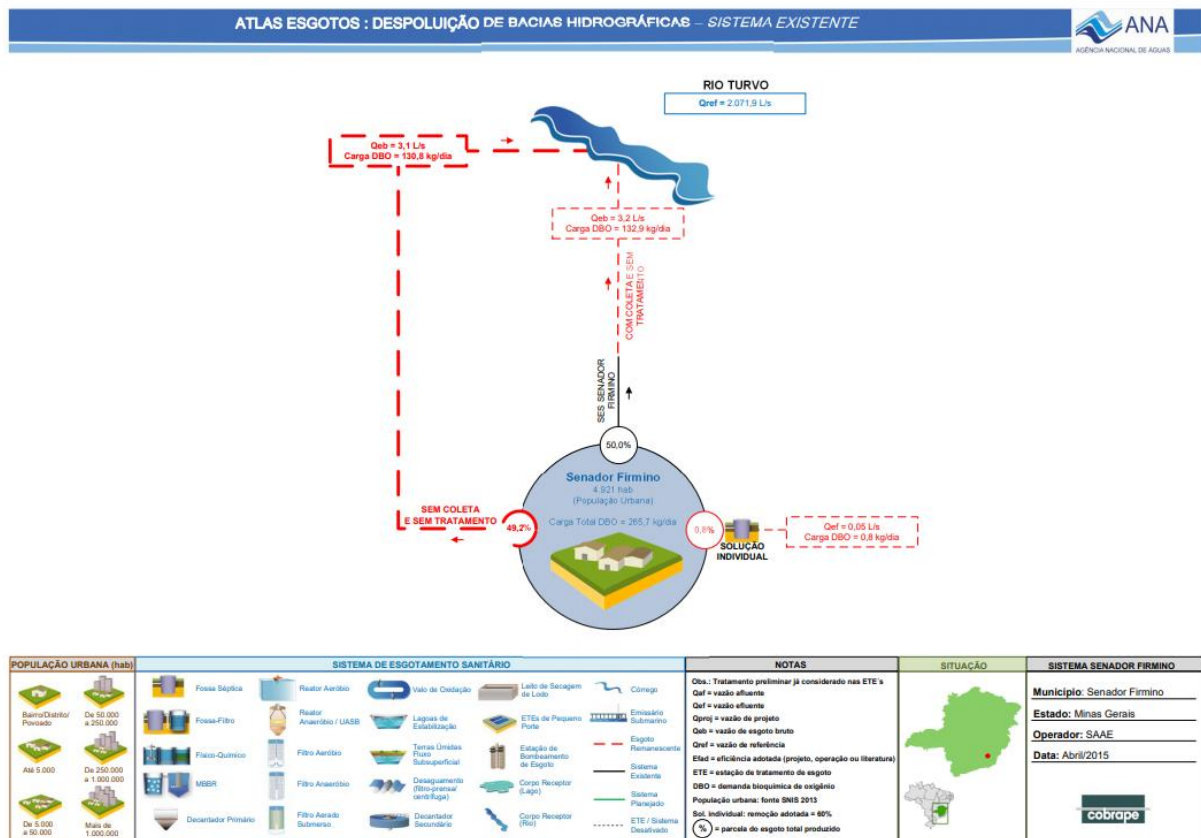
ATLAS ESGOTOS : DESPOLUIÇÃO DE BACIAS HIDROGRÁFICAS – SISTEMA EXISTENTE

ANA
AGÊNCIA NACIONAL DE ÁGUAS

RIO TURVO
Qref = 2.071,9 L/s

Qeb = 3,1 L/s
Carga DBO = 130,8 kg/dia

Qeb = 3,2 L/s
Carga DBO = 132,9 kg/dia

COM COLETA E SEM TRATAMENTO

SES SENADOR FIRMINO

50,0%

Senador Firmino
4.921 hab
(População Urbana)
Carga Total DBO = 265,7 kg/dia

SEM COLETA E SEM TRATAMENTO
49,2%

0,8%
SOLUÇÃO INDIVIDUAL

Qef = 0,05 L/s
Carga DBO = 0,8 kg/dia

POPULAÇÃO URBANA (hab)
Bairro/Distrito/ Povoado
De 50.000 a 250.000
Até 5.000
De 250.000 a 1.000.000
De 5.000 a 50.000
Mais de 1.000.000

SISTEMA DE ESGOTAMENTO SANITÁRIO
Fossa Séptica
Reator Aeróbio
Valo de Oxidação
Leito de Secagem de Lodo
Córrego
Fossa-Filtro
Reator Anaeróbio / UASB
Lagoas de Estabilização
ETEs de Pequeno Porte
Emissário Submarino
Físico-Químico
Filtro Aeróbio
Terras Úmidas Fluxo Subsuperficial
Estação de Bombeamento de Esgoto
Esgoto Remanescente
MBBR
Filtro Anaeróbio
Desaguamento (filtro-prensa/ centrífuga)
Corpo Receptor (Lago)
Sistema Existente
Decantador Primário
Filtro Aerado Submerso
Decantador Secundário
Corpo Receptor (Rio)
Sistema Planejado
ETE / Sistema Desativado

NOTAS
Obs.: Tratamento preliminar já considerado nas ETE´s
Qaf = vazão afluente
Qef = vazão efluente
Qproj = vazão de projeto
Qeb = vazão de esgoto bruto
Qref = vazão de referência
Efad = eficiência adotada (projeto, operação ou literatura)
ETE = estação de tratamento de esgoto
DBO = demanda bioquímica de oxigênio
População urbana: fonte SNIS 2013
Sol. individual: remoção adotada = 60%
% = parcela do esgoto total produzido

SITUAÇÃO

SISTEMA SENADOR FIRMINO
Município: Senador Firmino
Estado: Minas Gerais
Operador: SAAE
Data: Abril/2015

cobrape